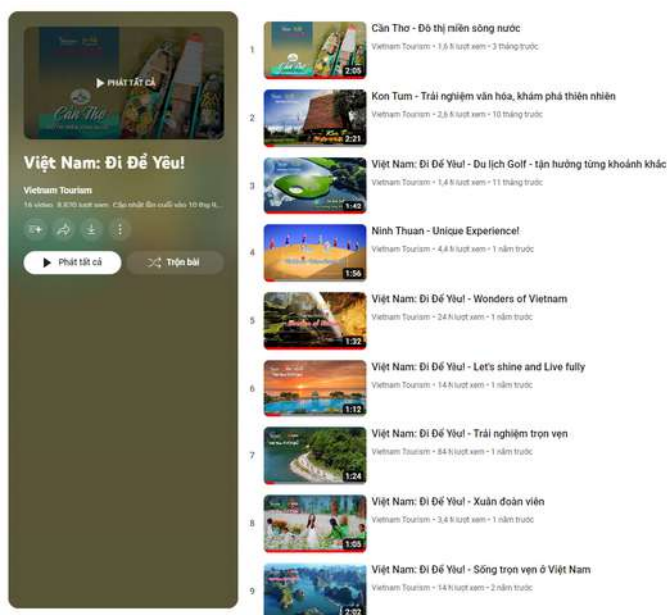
▶ PHÁT TẤT CẢ

Cần Thơ

Việt Nam: Đi Để Yêu!

Vietnam Tourism

16 video 8.870 lượt xem Cập nhật lần cuối vào 10 thg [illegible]

▶ Phát tất cả

Trộn bài

1 Cần Thơ - Đô thị miền sông nước
Vietnam Tourism • 1,6 N lượt xem • 3 tháng trước
2:05

2 Kon Tum - Trải nghiệm văn hóa, khám phá thiên nhiên
Vietnam Tourism • 2,6 N lượt xem • 10 tháng trước
2:21

3 Việt Nam: Đi Để Yêu! - Du lịch Golf - tận hưởng từng khoảnh khắc
Vietnam Tourism • 1,4 N lượt xem • 11 tháng trước
1:42

4 Ninh Thuan - Unique Experience!
Vietnam Tourism • 4,4 N lượt xem • 1 năm trước
1:56

5 Việt Nam: Đi Để Yêu! - Wonders of Vietnam
Vietnam Tourism • 24 N lượt xem • 1 năm trước
1:32

6 Việt Nam: Đi Để Yêu! - Let's shine and Live fully
Vietnam Tourism • 14 N lượt xem • 1 năm trước
1:12

7 Việt Nam: Đi Để Yêu! - Trải nghiệm trọn vẹn
Vietnam Tourism • 84 N lượt xem • 1 năm trước
1:24

8 Việt Nam: Đi Để Yêu! - Xuân đoàn viên
Vietnam Tourism • 3,4 N lượt xem • 1 năm trước
1:05

9 Việt Nam: Đi Để Yêu! - Sống trọn vẹn ở Việt Nam
Vietnam Tourism • 14 N lượt xem • 1 năm trước
2:02